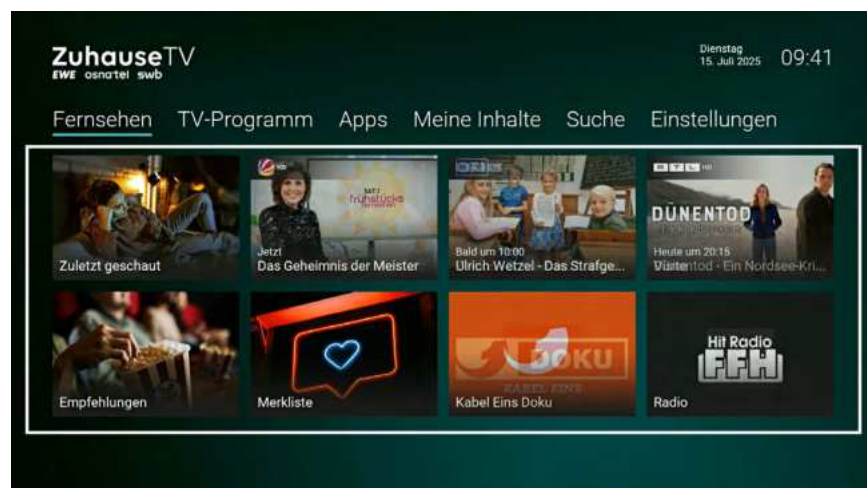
ZuhauseTV
EWE osnatel swb

Dienstag
15. Juli 2025
09:41

Fernsehen TV-Programm Apps Meine Inhalte Suche Einstellungen

Zuletzt geschaut

SAT.1 frühstücks
Jetzt
Das Geheimnis der Meister

Bald um 10:00
Ulrich Wetzel - Das Strafge...

DÜNENTOD
Heute um 20:15
Dünentod - Ein Nordsee-Kri...

Empfehlungen

Merkliste

DOKU
KABEL EINS
Kabel Eins Doku

Hit Radio
FFH
Radio